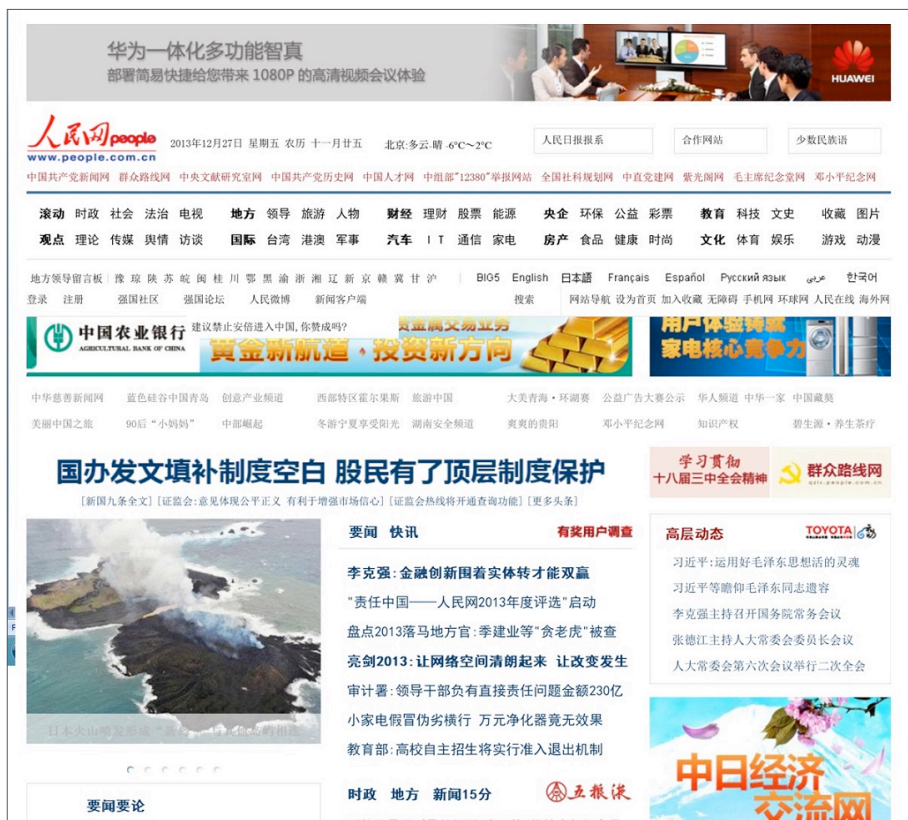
华为一体化多功能智真
部署简易快捷给您带来 1080P 的高清视频会议体验
HUAWEI

人民网 people
www.people.com.cn
2013年12月27日 星期五 农历 十一月廿五 北京:多云-晴 -6°C～2°C
人民日报报系 合作网站 少数民族语

中国共产党新闻网 群众路线网 中央文献研究室网 中国共产党历史网 中国人才网 中组部"12380"举报网站 全国社科规划网 中直党建网 紫光阁网 毛主席纪念堂网 邓小平纪念网

滚动 时政 社会 法治 电视 地方 领导 旅游 人物 财经 理财 股票 能源 央企 环保 公益 彩票 教育 科技 文史 收藏 图片
观点 理论 传媒 舆情 访谈 国际 台湾 港澳 军事 汽车 IT 通信 家电 房产 食品 健康 时尚 文化 体育 娱乐 游戏 动漫

地方领导留言板 豫 琼 陕 苏 皖 闽 桂 川 鄂 黑 渝 浙 湘 辽 新 京 赣 冀 甘 沪 BIG5 English 日本語 Français Español Русский язык عربي 한국어
登录 注册 强国社区 强国论坛 人民微博 新闻客户端 搜索 网站导航 设为首页 加入收藏 无障碍 手机网 环球网 人民在线 海外网

中国农业银行 AGRICULTURAL BANK OF CHINA 建议禁止安倍进入中国,你赞成吗? 黄金新航道·投资新方向 用户体验铸就 家电核心竞争力

中华慈善新闻网 蓝色硅谷中国青岛 创意产业频道 西部特区霍尔果斯 旅游中国 大美青海·环湖赛 公益广告大赛公示 华人频道 中华一家 中国藏奥
美丽中国之旅 90后"小妈妈" 中部崛起 冬游宁夏享受阳光 湖南安全频道 爽爽的贵阳 邓小平纪念网 知识产权 碧生源·养生茶疗

国办发文填补制度空白 股民有了顶层制度保护
[新国九条全文] [证监会:意见体现公平正义 有利于增强市场信心] [证监会热线将开通查询功能] [更多头条]

学习贯彻 十八届三中全会精神 群众路线网

日本火山喷发形成"新岛" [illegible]

要闻 快讯 有奖用户调查
李克强:金融创新围着实体转才能双赢
"责任中国——人民网2013年度评选"启动
盘点2013落马地方官:季建业等"贪老虎"被查
亮剑2013:让网络空间清朗起来 让改变发生
审计署:领导干部负有直接责任问题金额230亿
小家电假冒伪劣横行 万元净化器竟无效果
教育部:高校自主招生将实行准入退出机制

高层动态 TOYOTA
习近平:运用好毛泽东思想活的灵魂
习近平等瞻仰毛泽东同志遗容
李克强主持召开国务院常务会议
张德江主持人大常委会委员长会议
人大常委会第六次会议举行二次全会

中日经济交流网

要闻要论
时政 地方 新闻15分 五报谈